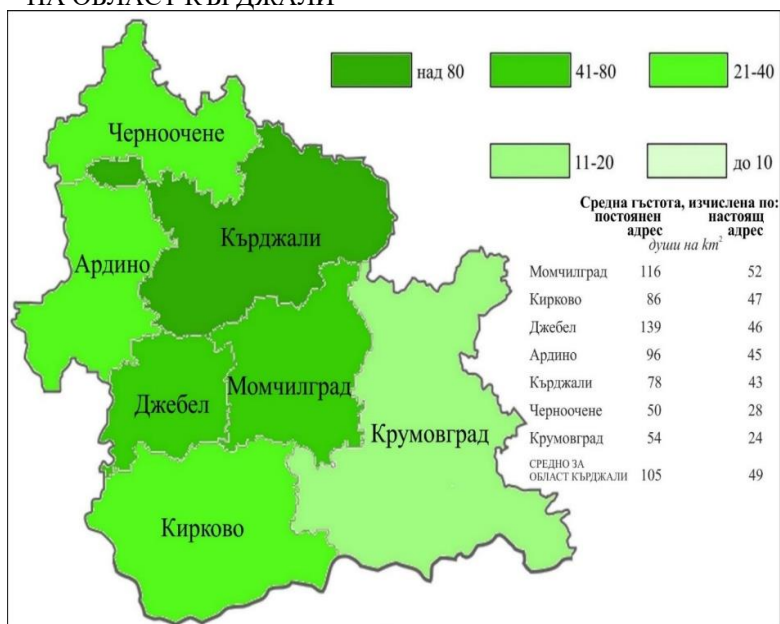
НА ОБЛАСТ КЪРДЖАЛИ

над 80

41-80

21-40

11-20

до 10

Черноочене

Ардино

Кърджали

Джебел

Момчилград

Крумовград

Кирково

Средна гъстота, изчислена по:

| | постоянен адрес | настоящ адрес |
|---|---|---|
| | *души на $km^2$* | |
| Момчилград | 116 | 52 |
| Кирково | 86 | 47 |
| Джебел | 139 | 46 |
| Ардино | 96 | 45 |
| Кърджали | 78 | 43 |
| Черноочене | 50 | 28 |
| Крумовград | 54 | 24 |
| СРЕДНО ЗА ОБЛАСТ КЪРДЖАЛИ | 105 | 49 |